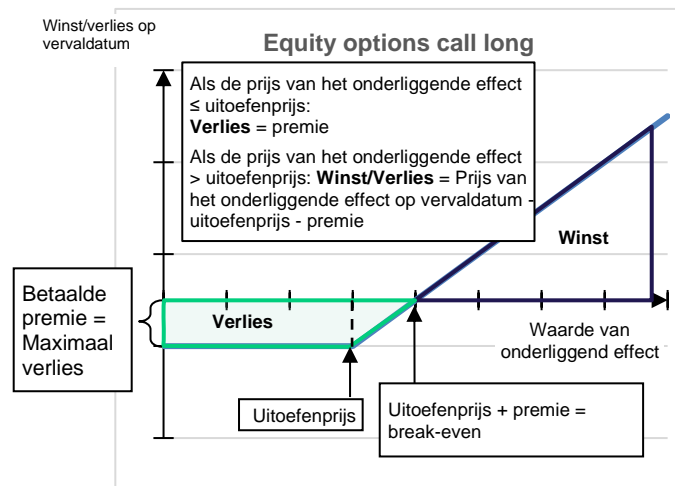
Winst/verlies op vervaldatum

Equity options call long

Als de prijs van het onderliggende effect ≤ uitoefenprijs:
**Verlies** = premie

Als de prijs van het onderliggende effect > uitoefenprijs: **Winst/Verlies** = Prijs van het onderliggende effect op vervaldatum - uitoefenprijs - premie

Winst

Betaalde premie = Maximaal verlies

Verlies

Waarde van onderliggend effect

Uitoefenprijs

Uitoefenprijs + premie = break-even